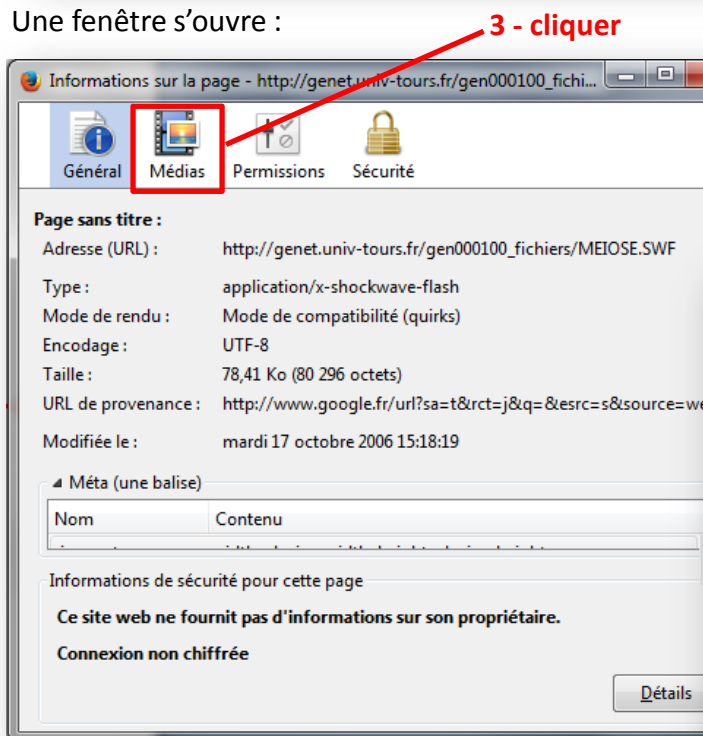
Une fenêtre s'ouvre :

3 - cliquer

Informations sur la page - http://genet.univ-tours.fr/gen000100_fichi...

Général
Médias
Permissions
Sécurité

Page sans titre :

| | |
|---|---|
| Adresse (URL) : | http://genet.univ-tours.fr/gen000100_fichiers/MEIOSE.SWF |
| Type : | application/x-shockwave-flash |
| Mode de rendu : | Mode de compatibilité (quirks) |
| Encodage : | UTF-8 |
| Taille : | 78,41 Ko (80 296 octets) |
| URL de provenance : | http://www.google.fr/url?sa=t&rct=j&q=&esrc=s&source=we |
| Modifiée le : | mardi 17 octobre 2006 15:18:19 |

Méta (une balise)

| Nom | Contenu |
|---|---|
| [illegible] | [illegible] |

Informations de sécurité pour cette page

Ce site web ne fournit pas d'informations sur son propriétaire.

Connexion non chiffrée

Détails